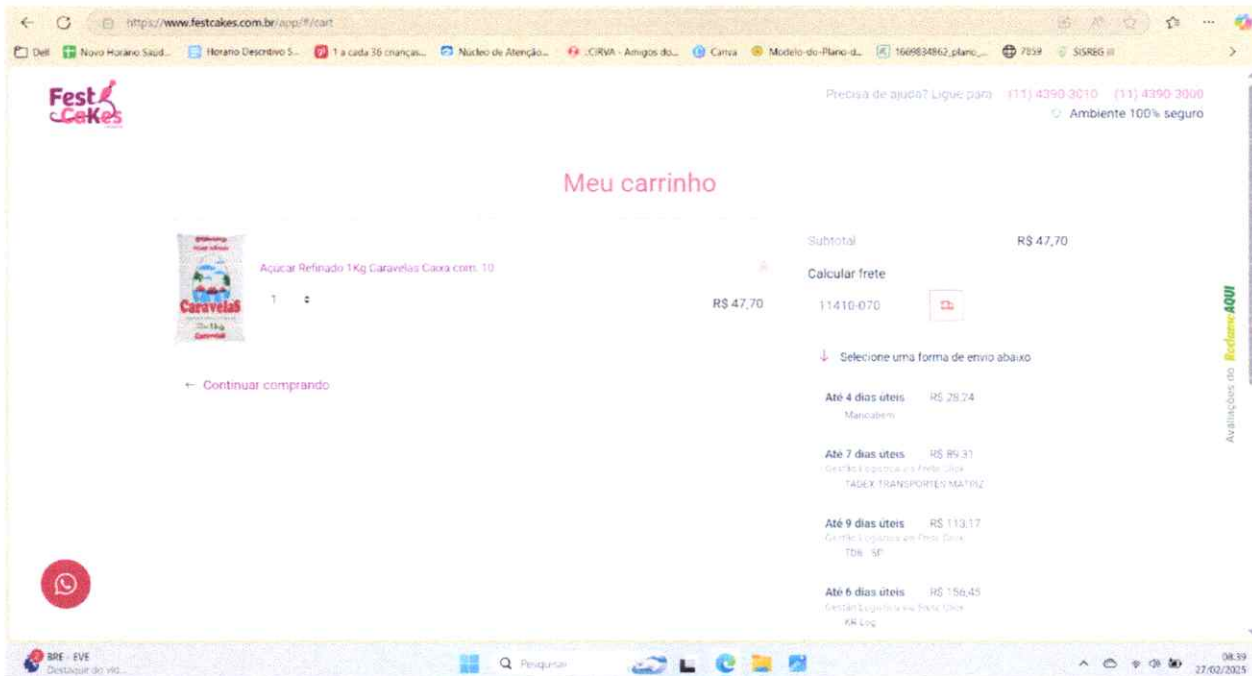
https://www.festcakes.com.br/app/f/cart

Dell | Novo Horario Saud... | Horario Descritivo S... | 1 a cada 36 crianças... | Núcleo de Atenção... | .CIRVA - Amigos do... | Canva | Modelo-do-Plano-d... | 1669834862_plano_... | 7859 | SISREG III

Fest Cakes

Precisa de ajuda? Ligue para (11) 4390-3010 (11) 4390-3000
Ambiente 100% seguro

Meu carrinho

Caravelas

Açucar Refinado 1Kg Caravelas Caixa com 10

1

R$ 47,70

← Continuar comprando

Subtotal R$ 47,70

Calcular frete

11410-070

Selecione uma forma de envio abaixo

Até 4 dias úteis R$ 28,24
Mandaê

Até 7 dias úteis R$ 89,31
Gestão Logística via Frete Click
TADEX TRANSPORTES MATRIZ

Até 9 dias úteis R$ 113,17
Gestão Logística via Frete Click
TDB - SP

Até 6 dias úteis R$ 156,45
Gestão Logística via Frete Click
KR Log

Avaliações no Reclame AQUI

BRE - EVE
Destaque do vid...

Pesquisar

08:39
27/02/2025